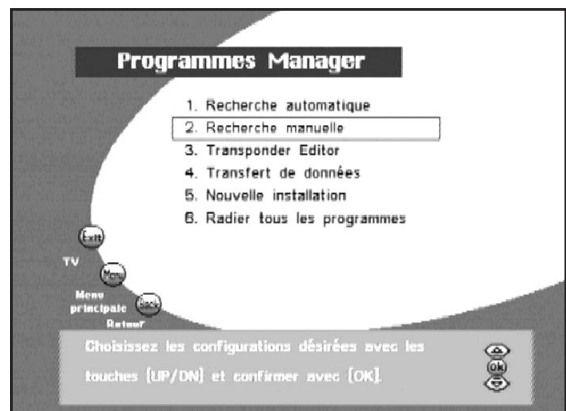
Programmes Manager

1. Recherche automatique
2. Recherche manuelle
3. Transponder Editor
4. Transfert de données
5. Nouvelle installation
6. Radier tous les programmes

Exit
TV
Menu
Menu principale
Back
Retour

Choisissez les configurations désirées avec les touches (UP/DN) et confirmer avec (OK).

ok